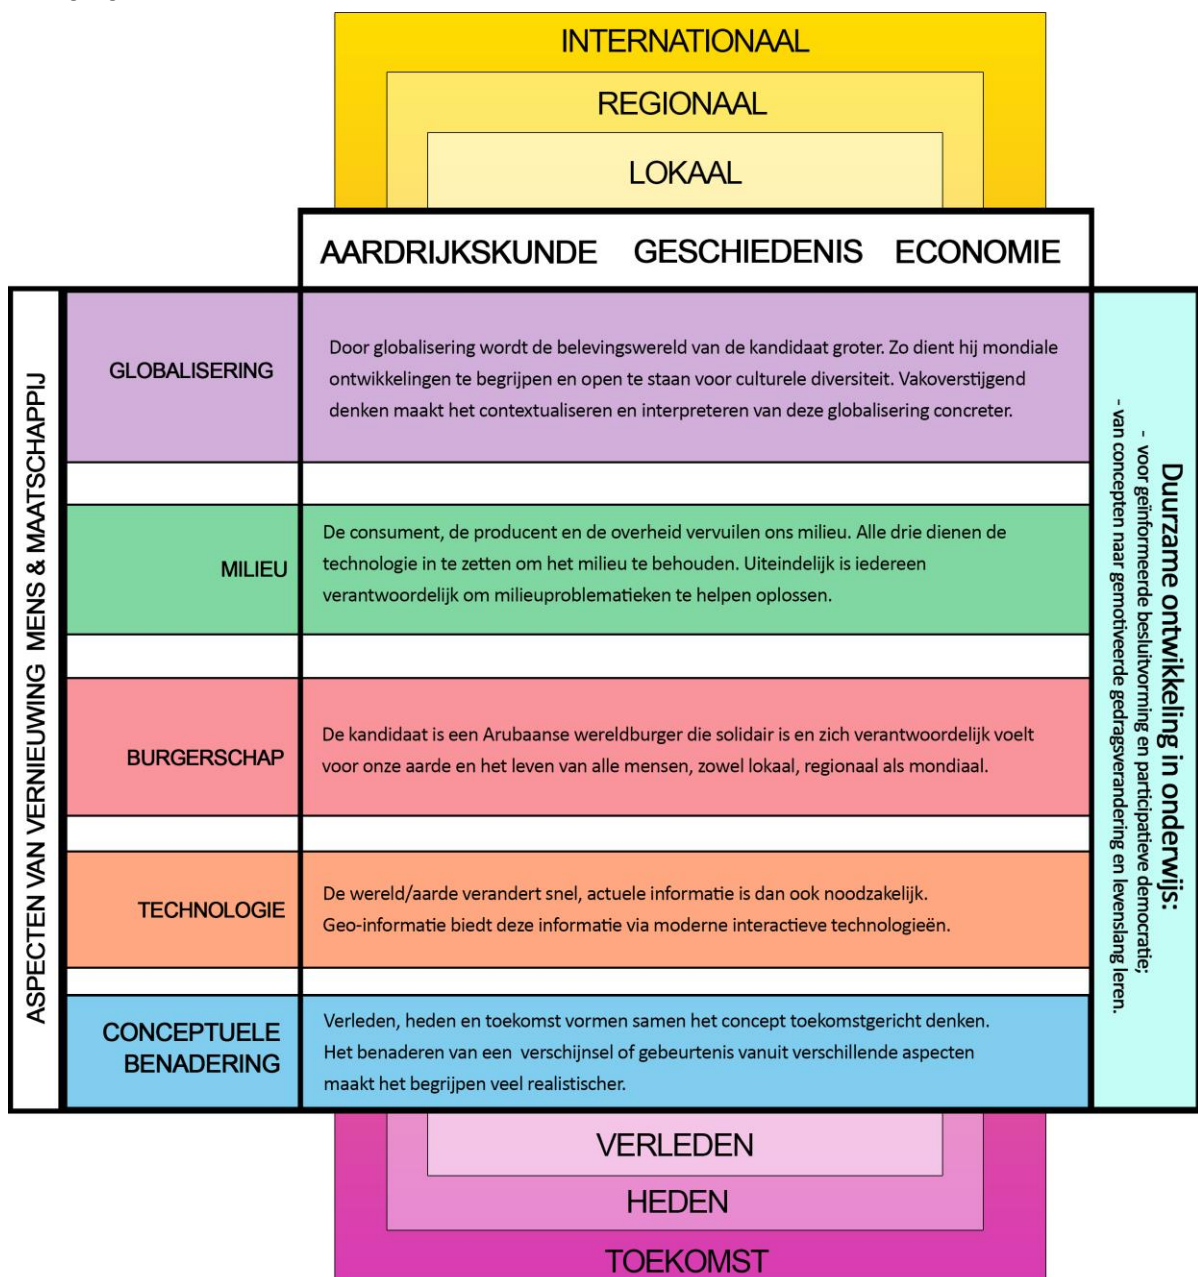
INTERNATIONAAL

REGIONAAL

LOKAAL

AARDRIJKSKUNDE GESCHIEDENIS ECONOMIE

ASPECTEN VAN VERNIEUWING MENS & MAATSCHAPPIJ

GLOBALISERING

Door globalisering wordt de belevingswereld van de kandidaat groter. Zo dient hij mondiale ontwikkelingen te begrijpen en open te staan voor culturele diversiteit. Vakoverstijgend denken maakt het contextualiseren en interpreteren van deze globalisering concreter.

MILIEU

De consument, de producent en de overheid vervuilen ons milieu. Alle drie dienen de technologie in te zetten om het milieu te behouden. Uiteindelijk is iedereen verantwoordelijk om milieuproblematieken te helpen oplossen.

BURGERSCHAP

De kandidaat is een Arubaanse wereldburger die solidair is en zich verantwoordelijk voelt voor onze aarde en het leven van alle mensen, zowel lokaal, regionaal als mondiaal.

TECHNOLOGIE

De wereld/aarde verandert snel, actuele informatie is dan ook noodzakelijk. Geo-informatie biedt deze informatie via moderne interactieve technologieën.

CONCEPTUELE BENADERING

Verleden, heden en toekomst vormen samen het concept toekomstgericht denken. Het benaderen van een verschijnsel of gebeurtenis vanuit verschillende aspecten maakt het begrijpen veel realistischer.

Duurzame ontwikkeling in onderwijs:
- voor geïnformeerde besluitvorming en participatieve democratie;
- van concepten naar gemotiveerde gedragsverandering en levenslang leren.

VERLEDEN

HEDEN

TOEKOMST